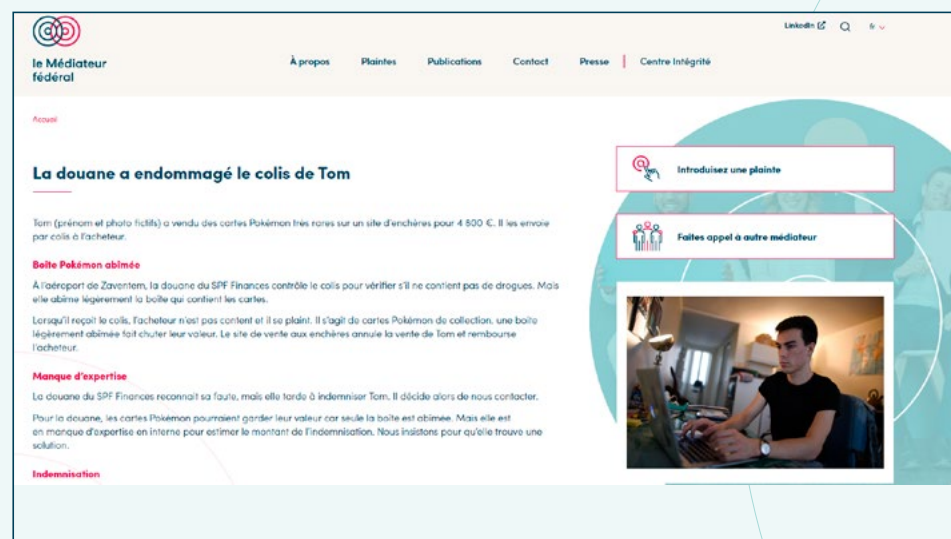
le Médiateur fédéral

LinkedIn fr

À propos Plaintes Publications Contact Presse Centre Intégrité

Accueil

La douane a endommagé le colis de Tom

Tom (prénom et photo fictifs) a vendu des cartes Pokémon très rares sur un site d'enchères pour 4 800 €. Il les envoie par colis à l'acheteur.

Boîte Pokémon abîmée

À l'aéroport de Zaventem, la douane du SPF Finances contrôle le colis pour vérifier s'il ne contient pas de drogues. Mais elle abîme légèrement la boîte qui contient les cartes.

Lorsqu'il reçoit le colis, l'acheteur n'est pas content et il se plaint. Il s'agit de cartes Pokémon de collection, une boîte légèrement abîmée fait chuter leur valeur. Le site de vente aux enchères annule la vente de Tom et rembourse l'acheteur.

Manque d'expertise

La douane du SPF Finances reconnaît sa faute, mais elle tarde à indemniser Tom. Il décide alors de nous contacter.

Pour la douane, les cartes Pokémon pourraient garder leur valeur car seule la boîte est abîmée. Mais elle est en manque d'expertise en interne pour estimer le montant de l'indemnisation. Nous insistons pour qu'elle trouve une solution.

Indemnisation

Introduisez une plainte

Faites appel à autre médiateur